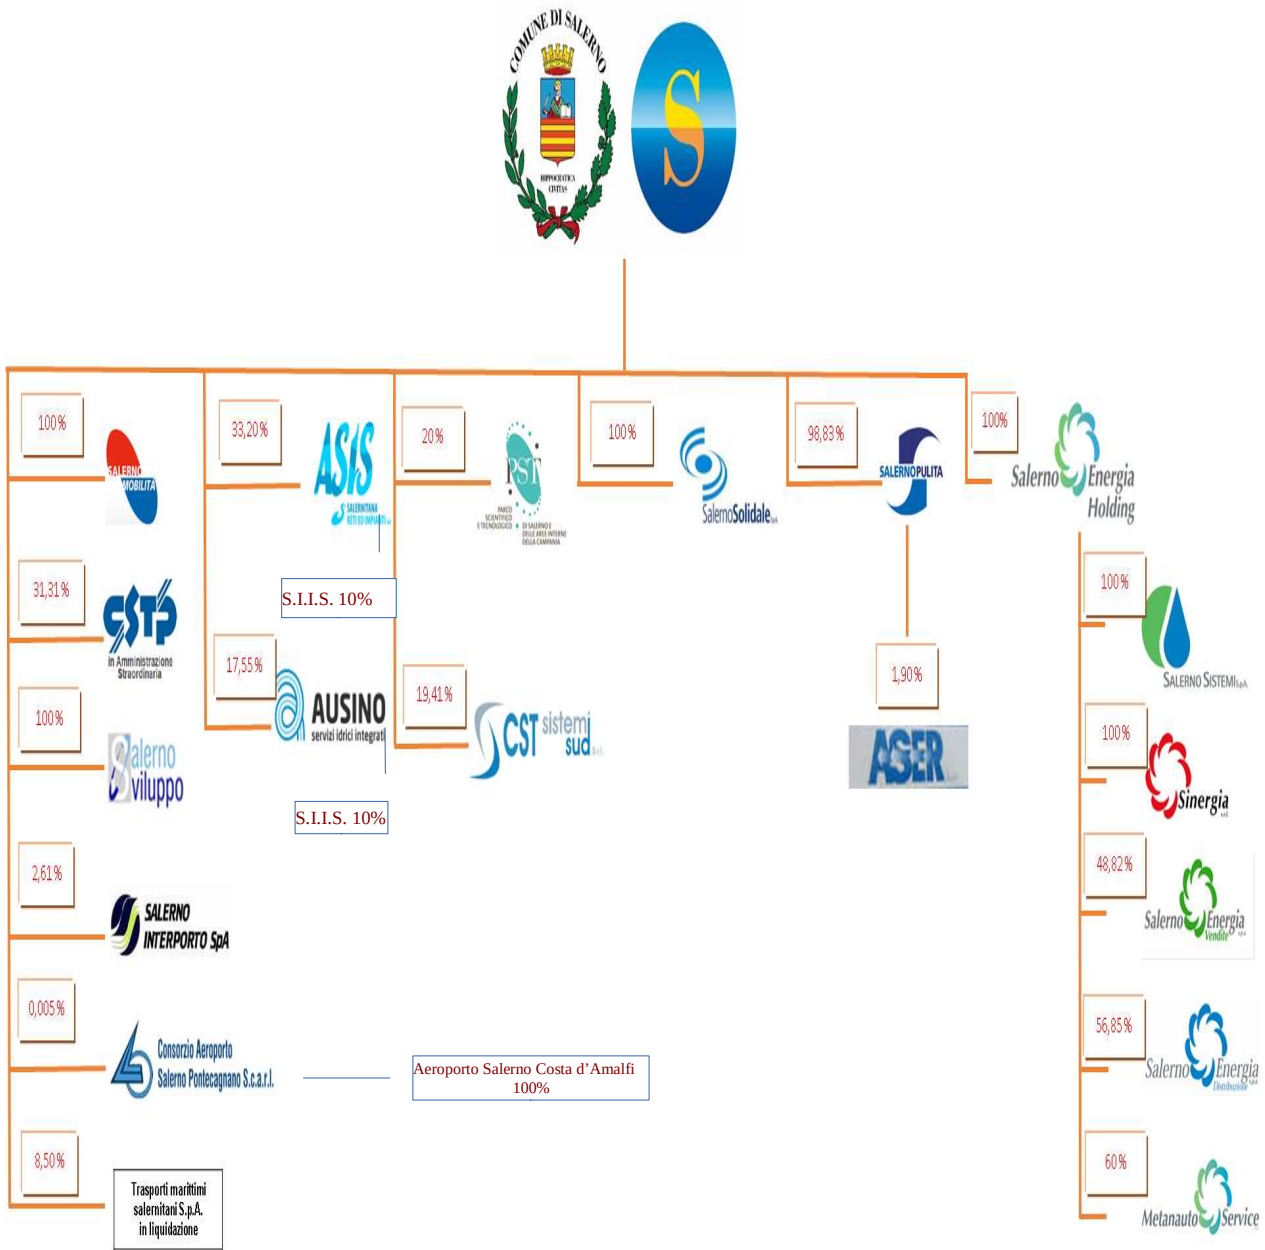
COMUNE DI SALERNO
HIPPOCRATICA CIVITAS

100%
SALERNO MOBILITÀ

33,20%
ASIS SALERNITANA RETI ED IMPIANTI

20%
PST PARCO SCIENTIFICO E TECNOLOGICO DI SALERNO E DELLE AREE INTERNE DELLA CAMPANIA

100%
SalernoSolidale

98,83%
SALERNOPULITA

100%
Salerno Energia Holding

S.I.I.S. 10%

31,31%
CSTP in Amministrazione Straordinaria

17,55%
AUSINO servizi idrici integrati

19,41%
CST sistemi sud

1,90%
ASER

100%
SALERNO SISTEMI S.p.A.

100%
Salerno Sviluppo

100%
Sinergia

S.I.I.S. 10%

2,61%
SALERNO INTERPORTO SpA

48,82%
Salerno Energia Vendite

0,005%
Consorzio Aeroporto Salerno Pontecagnano S.c.a.r.l.

Aeroporto Salerno Costa d'Amalfi 100%

56,85%
Salerno Energia Distribuzione

8,50%
Trasporti marittimi salernitani S.p.A. in liquidazione

60%
Metanauto Service